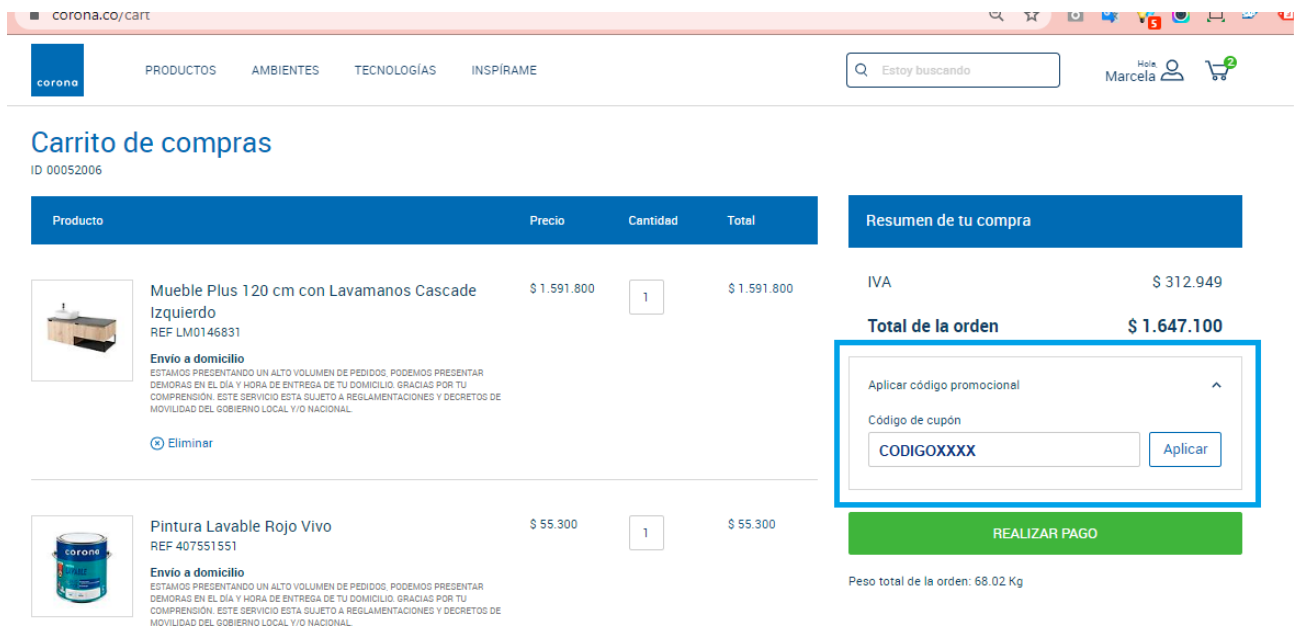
corona.co/cart

corona

PRODUCTOS AMBIENTES TECNOLOGÍAS INSPÍRAME

Estoy buscando

Hola, Marcela

2

Carrito de compras
ID 00052006

| Producto | Precio | Cantidad | Total |
|---|---|---|---|
| Mueble Plus 120 cm con Lavamanos Cascade Izquierdo REF LM0146831 Envío a domicilio ESTAMOS PRESENTANDO UN ALTO VOLUMEN DE PEDIDOS, PODEMOS PRESENTAR DEMORAS EN EL DÍA Y HORA DE ENTREGA DE TU DOMICILIO. GRACIAS POR TU COMPRENSIÓN. ESTE SERVICIO ESTA SUJETO A REGLAMENTACIONES Y DECRETOS DE MOVILIDAD DEL GOBIERNO LOCAL Y/O NACIONAL. Eliminar | $ 1.591.800 | 1 | $ 1.591.800 |
| Pintura Lavable Rojo Vivo REF 407551551 Envío a domicilio ESTAMOS PRESENTANDO UN ALTO VOLUMEN DE PEDIDOS, PODEMOS PRESENTAR DEMORAS EN EL DÍA Y HORA DE ENTREGA DE TU DOMICILIO. GRACIAS POR TU COMPRENSIÓN. ESTE SERVICIO ESTA SUJETO A REGLAMENTACIONES Y DECRETOS DE MOVILIDAD DEL GOBIERNO LOCAL Y/O NACIONAL. | $ 55.300 | 1 | $ 55.300 |

Resumen de tu compra

IVA $ 312.949

Total de la orden $ 1.647.100

Aplicar código promocional

Código de cupón

CODIGOXXXX

Aplicar

REALIZAR PAGO

Peso total de la orden: 68.02 Kg